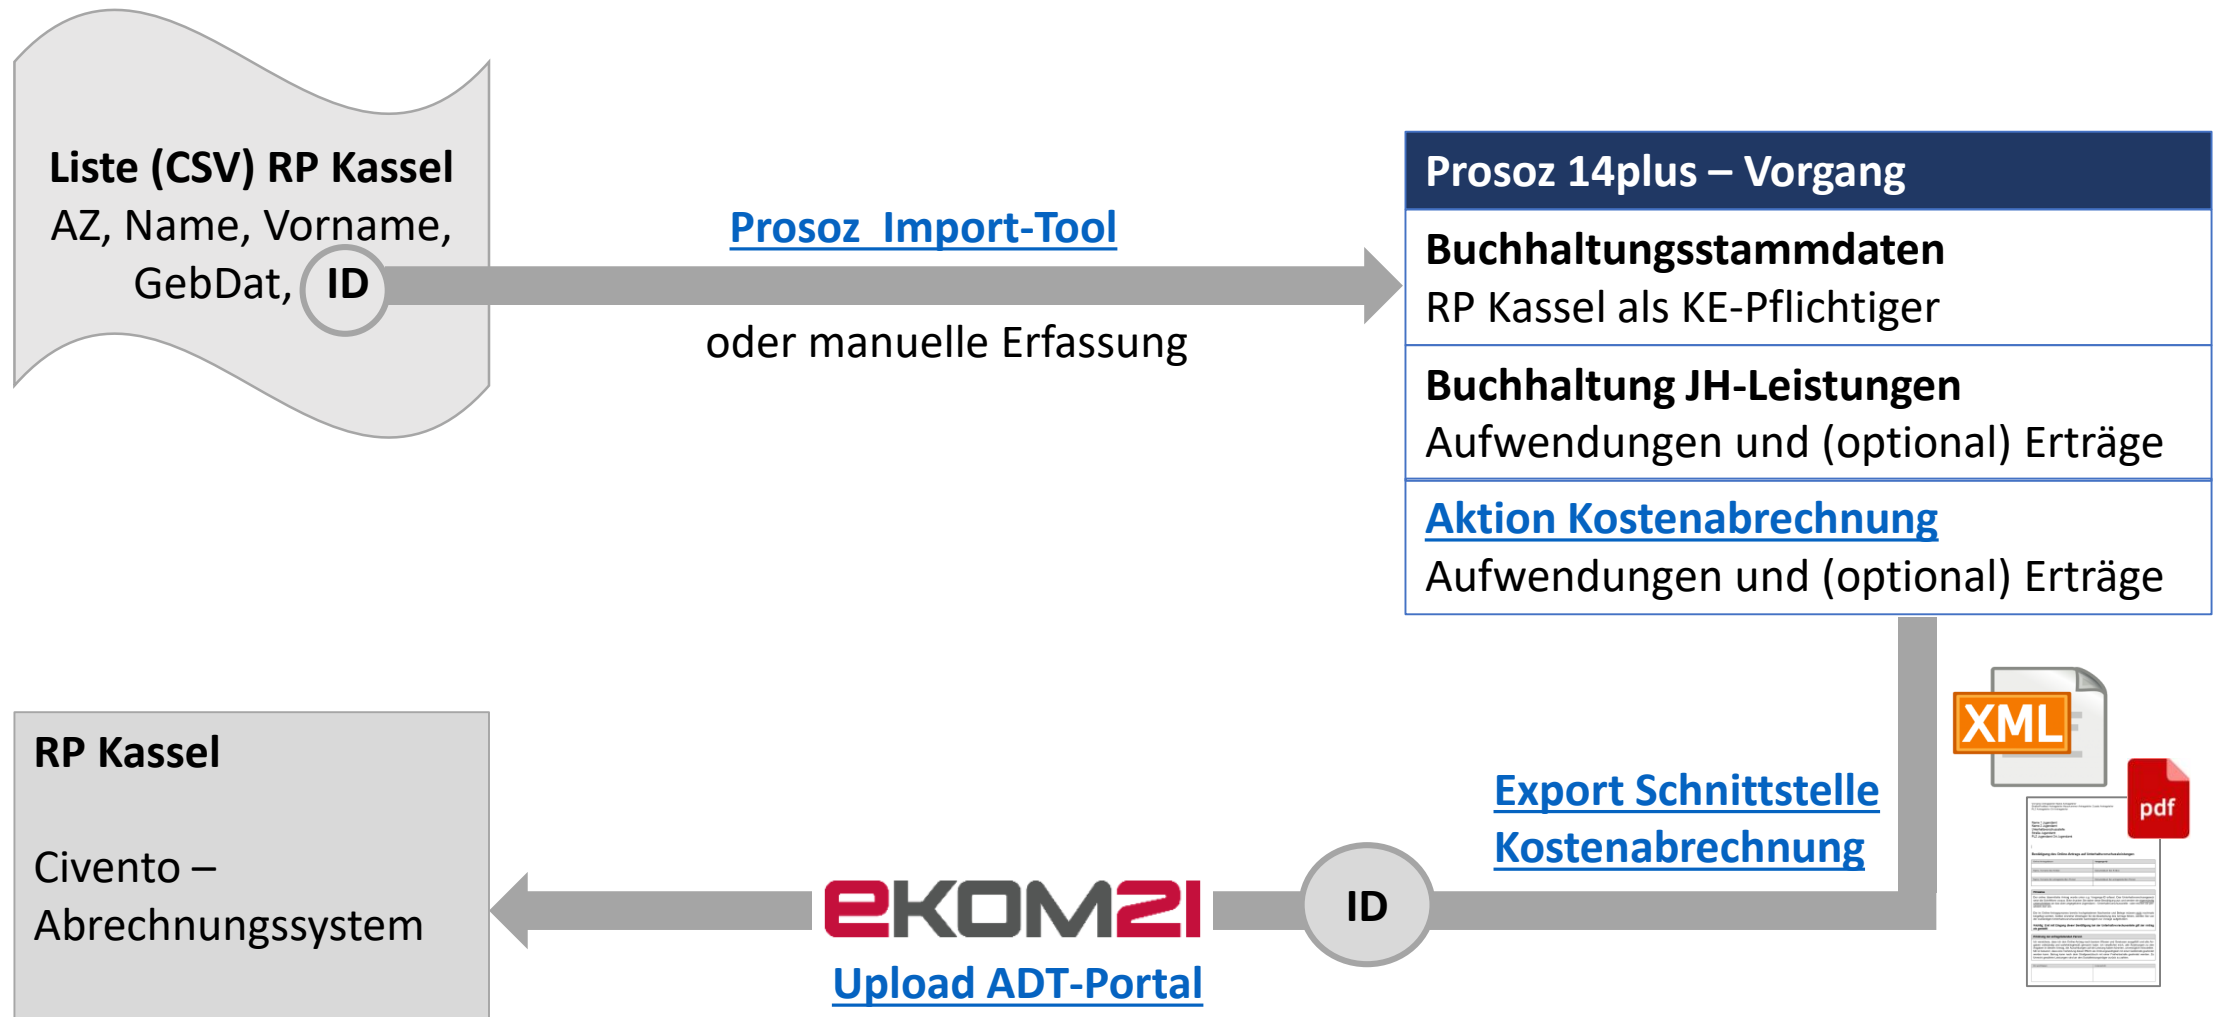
Liste (CSV) RP Kassel
AZ, Name, Vorname, GebDat, ID

Prosoz Import-Tool

oder manuelle Erfassung

Prosoz 14plus – Vorgang

Buchhaltungsstammdaten
RP Kassel als KE-Pflichtiger

Buchhaltung JH-Leistungen
Aufwendungen und (optional) Erträge

Aktion Kostenabrechnung
Aufwendungen und (optional) Erträge

XML

pdf

Export Schnittstelle Kostenabrechnung

ID

ekom21

Upload ADT-Portal

RP Kassel

Civento – Abrechnungssystem